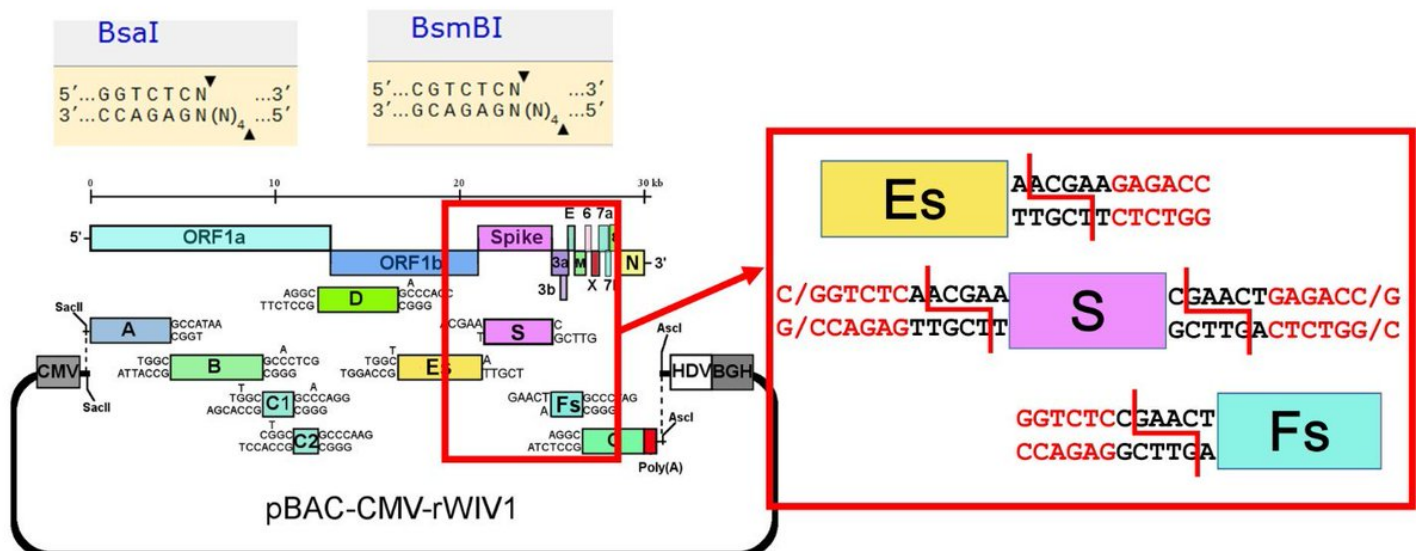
BsaI

5′...GGTCTCN ...3′
3′...CCAGAGN(N)$_4$ ...5′

BsmBI

5′...CGTCTCN ...3′
3′...GCAGAGN(N)$_4$ ...5′

0 10 20 30 kb

5′ ORF1a ORF1b Spike E 6 7a 8 3a M N 3′ 3b X 7b

AGGC TTCTCCG D A GCCCACC CGGG

SacII A GCCATAA CGGT

CMV SacII

TGGC ATTACCG B A GCCCTCG CGGG

T TGGC AGCACCG C1 A GCCCAGG CGGG

T CGGC TCCACCG C2 GCCCAAG CGGG

ACGAA S C GCTTG

TGGC T TGGACCG Es A TTGCT

GAACT A Fs GCCCCAG CGGG

AGGC ATCTCCG G

AscI HDV BGH AscI Poly(A)

pBAC-CMV-rWIV1

Es AACGAAGAGACC TTGCTTCTCTGG

C/GGTCTCAACGAA G/CCAGAGTTGCTT S CGAACTGAGACC/G GCTTGACTCTGG/C

GGTCTCCGAACT CCAGAGGCTTGA Fs